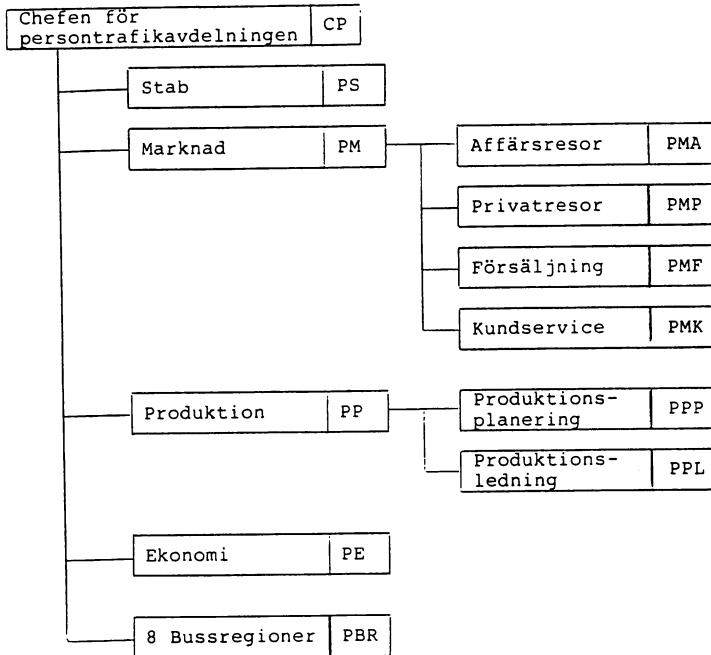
Chefen för persontrafikavdelningen CP

Stab PS

Marknad PM

Affärsresor PMA

Privatresor PMP

Försäljning PMF

Kundservice PMK

Produktion PP

Produktionsplanering PPP

Produktionsledning PPL

Ekonomi PE

8 Bussregioner PBR